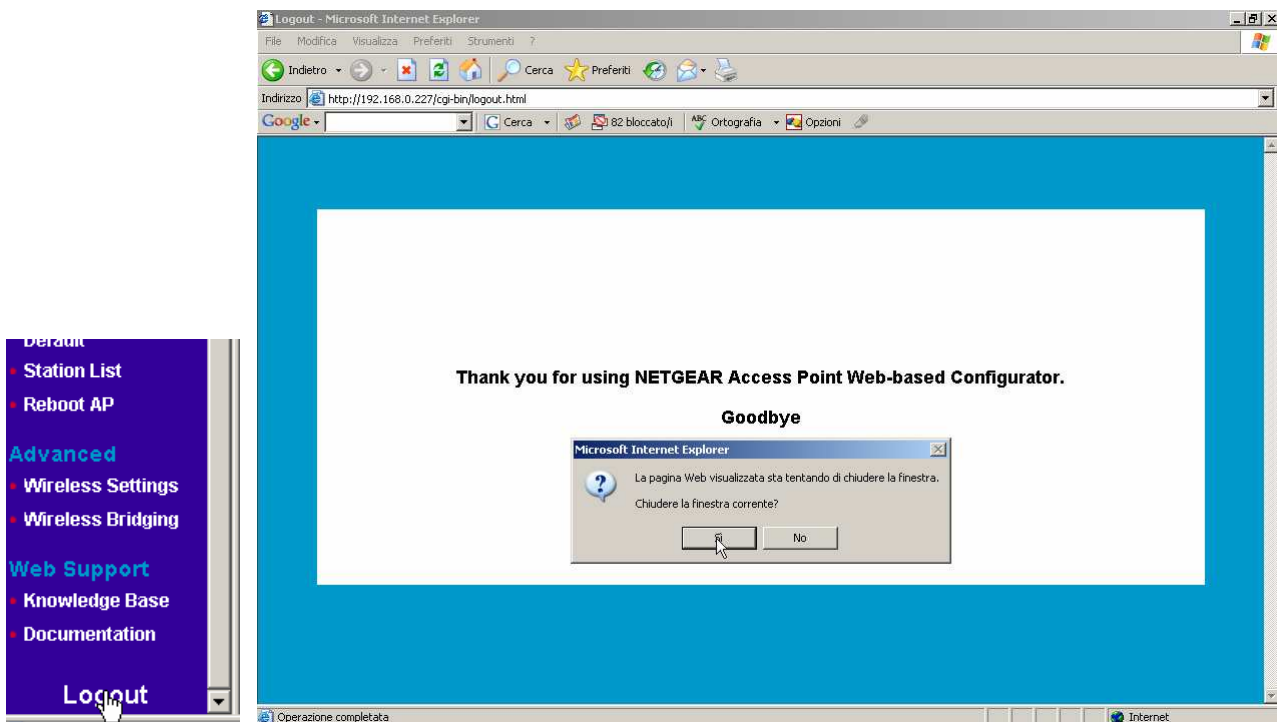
Default
Station List
Reboot AP

Advanced
Wireless Settings
Wireless Bridging

Web Support
Knowledge Base
Documentation

Logout

Logout - Microsoft Internet Explorer
File Modifica Visualizza Preferiti Strumenti ?
Indietro Cerca Preferiti
Indirizzo http://192.168.0.227/cgi-bin/logout.html
Google Cerca 82 bloccato/i Ortografia Opzioni

Thank you for using NETGEAR Access Point Web-based Configurator.

Goodbye

Microsoft Internet Explorer
La pagina Web visualizzata sta tentando di chiudere la finestra.
Chiudere la finestra corrente?
Sì No

Operazione completata
Internet